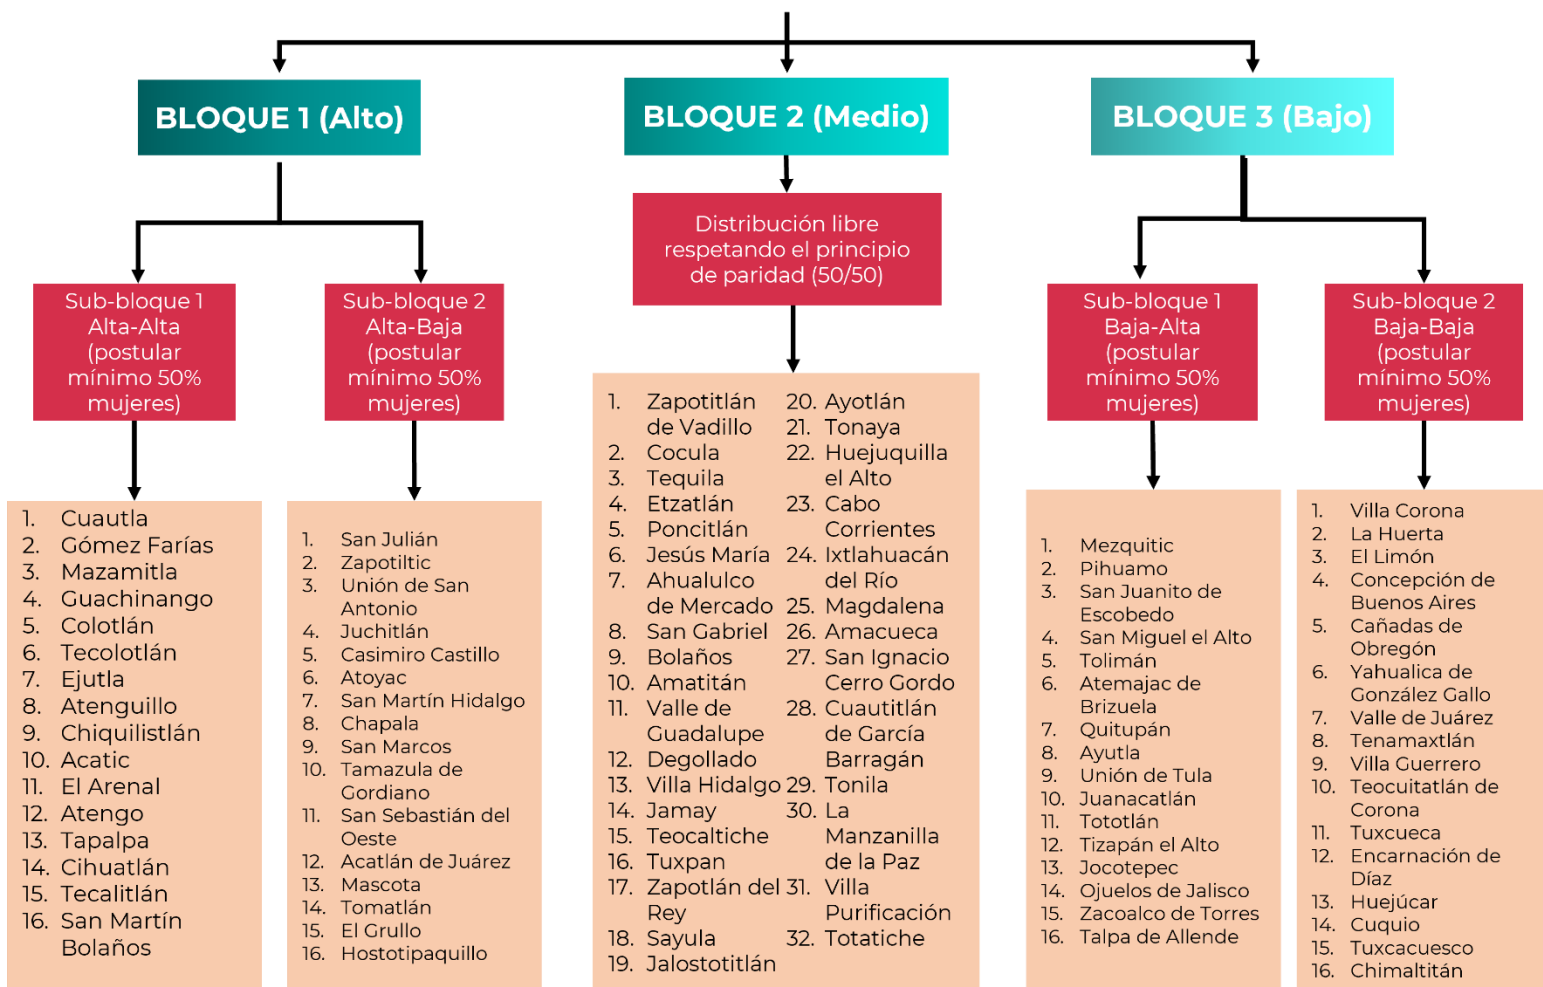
BLOQUE 1 (Alto)

BLOQUE 2 (Medio)

BLOQUE 3 (Bajo)

Sub-bloque 1 Alta-Alta (postular mínimo 50% mujeres)

Sub-bloque 2 Alta-Baja (postular mínimo 50% mujeres)

1. Cuautla
2. Gómez Farías
3. Mazamitla
4. Guachinango
5. Colotlán
6. Tecolotlán
7. Ejutla
8. Atenguillo
9. Chiquilistlán
10. Acatic
11. El Arenal
12. Atengo
13. Tapalpa
14. Cihuatlán
15. Tecalitlán
16. San Martín Bolaños

1. San Julián
2. Zapotiltic
3. Unión de San Antonio
4. Juchitlán
5. Casimiro Castillo
6. Atoyac
7. San Martín Hidalgo
8. Chapala
9. San Marcos
10. Tamazula de Gordiano
11. San Sebastián del Oeste
12. Acatlán de Juárez
13. Mascota
14. Tomatlán
15. El Grullo
16. Hostotipaquillo

Distribución libre respetando el principio de paridad (50/50)

1. Zapotitlán de Vadillo
2. Cocula
3. Tequila
4. Etzatlán
5. Poncitlán
6. Jesús María
7. Ahualulco de Mercado
8. San Gabriel
9. Bolaños
10. Amatitán
11. Valle de Guadalupe
12. Degollado
13. Villa Hidalgo
14. Jamay
15. Teocaltiche
16. Tuxpan
17. Zapotlán del Rey
18. Sayula
19. Jalostotitlán
20. Ayotlán
21. Tonaya
22. Huejuquilla el Alto
23. Cabo Corrientes
24. Ixtlahuacán del Río
25. Magdalena
26. Amacueca
27. San Ignacio Cerro Gordo
28. Cuautitlán de García Barragán
29. Tonila
30. La Manzanilla de la Paz
31. Villa Purificación
32. Totatiche

Sub-bloque 1 Baja-Alta (postular mínimo 50% mujeres)

Sub-bloque 2 Baja-Baja (postular mínimo 50% mujeres)

1. Mezquitic
2. Pihuamo
3. San Juanito de Escobedo
4. San Miguel el Alto
5. Tolimán
6. Atemajac de Brizuela
7. Quitupán
8. Ayutla
9. Unión de Tula
10. Juanacatlán
11. Tototlán
12. Tizapán el Alto
13. Jocotepec
14. Ojuelos de Jalisco
15. Zacoalco de Torres
16. Talpa de Allende

1. Villa Corona
2. La Huerta
3. El Limón
4. Concepción de Buenos Aires
5. Cañadas de Obregón
6. Yahualica de González Gallo
7. Valle de Juárez
8. Tenamaxtlán
9. Villa Guerrero
10. Teocuitatlán de Corona
11. Tuxcueca
12. Encarnación de Díaz
13. Huejúcar
14. Cuquio
15. Tuxcacuesco
16. Chimaltitán